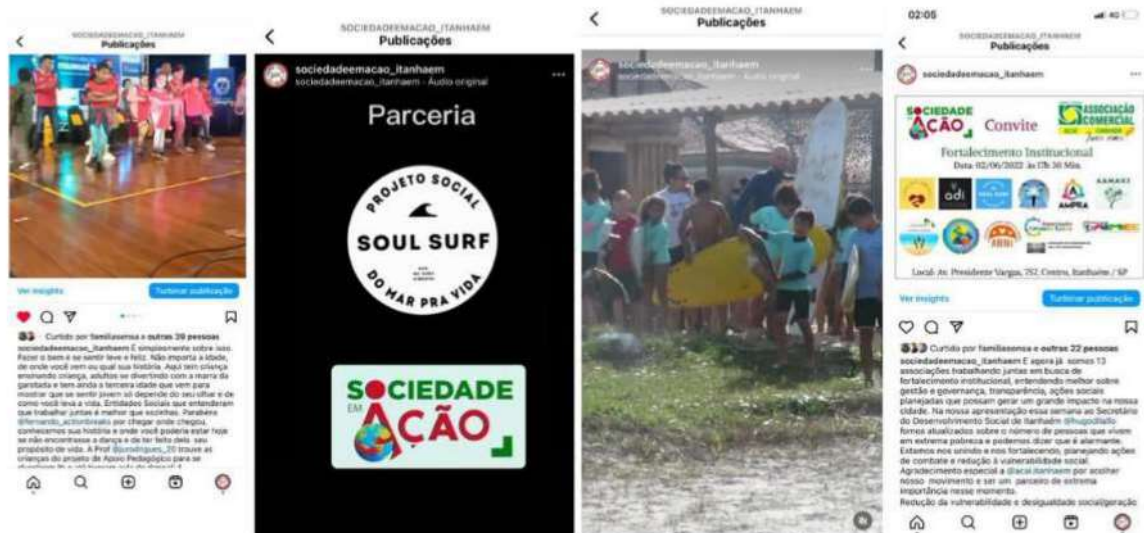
SOCIEDADEEMACAO_ITANHAEM
Publicações

Ver insights
Turbinar publicação

Curtido por familiasensa e outras 39 pessoas
sociedadeemacao_itanhaem É simplesmente sobre isso. Fazer o bem é se sentir leve e feliz. Não importa a idade, de onde você vem ou qual sua história. Aqui tem criança ensinando criança, adultos se divertindo com a marra da garotada e tem ainda a terceira idade que vem para mostrar que se sentir jovem só depende do seu olhar e de como você leva a vida. Entidades Sociais que entenderam que trabalhar juntas é melhor que escolhas. Parabéns @fernando_actionbreako por chegar onde chegou, conhecemos sua história e onde você poderia estar hoje se não encontrasse a dança e de ter feito dela seu propósito de vida. A Prof @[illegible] trouxe as crianças do projeto de Apoio Pedagógico para se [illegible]

SOCIEDADEEMACAO_ITANHAEM
Publicações

sociedadeemacao_itanhaem
sociedadeemacao_itanhaem · Áudio original

Parceria

PROJETO SOCIAL
SOUL SURF
DO MAR PRA VIDA

SOCIEDADE EM AÇÃO

SOCIEDADEEMACAO_ITANHAEM
Publicações

sociedadeemacao_itanhaem
sociedadeemacao_itanhaem · Áudio original

02:05
SOCIEDADEEMACAO_ITANHAEM
Publicações

sociedadeemacao_itanhaem

SOCIEDADE AÇÃO
Convite
ASSOCIAÇÃO COMERCIAL
Fortalecimento Institucional
Data: 02/06/2022 às 17h 30 Min
adi
AMPRA
ABNI
Local: Av. Presidente Vargas, 252, Centro, Itanhaém / SP

Ver insights
Turbinar publicação

Curtido por familiasensa e outras 22 pessoas
sociedadeemacao_itanhaem E agora já somos 13 associações trabalhando juntas em busca de fortalecimento institucional, entendendo melhor sobre gestão e governança, transparência, ações sociais planejadas que possam gerar um grande impacto na nossa cidade. Na nossa apresentação essa semana ao Secretário do Desenvolvimento Social de Itanhaém @hugodiado fomos atualizados sobre o número de pessoas que vivem em extrema pobreza e podemos dizer que é alarmante. Estamos nos unindo e nos fortalecendo, planejando ações de combate e redução à vulnerabilidade social. Agradecimento especial a @acai.itanhaem por acolher nosso movimento e ser um parceiro de extrema importância nesse momento.
Redução da vulnerabilidade e desigualdade social/geração